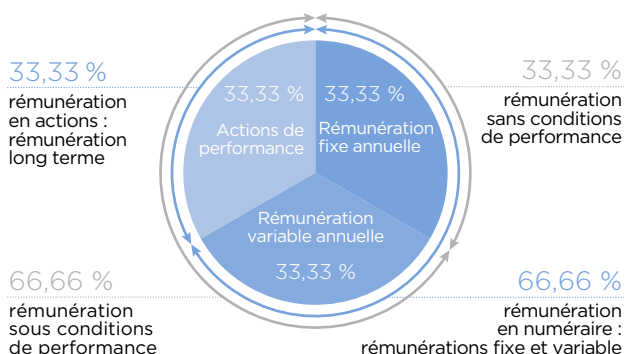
33,33 %
rémunération en actions : rémunération long terme

33,33 %
rémunération sans conditions de performance

33,33 %
Actions de performance

33,33 %
Rémunération fixe annuelle

Rémunération variable annuelle
33,33 %

66,66 %
rémunération sous conditions de performance

66,66 %
rémunération en numéraire : rémunérations fixe et variable